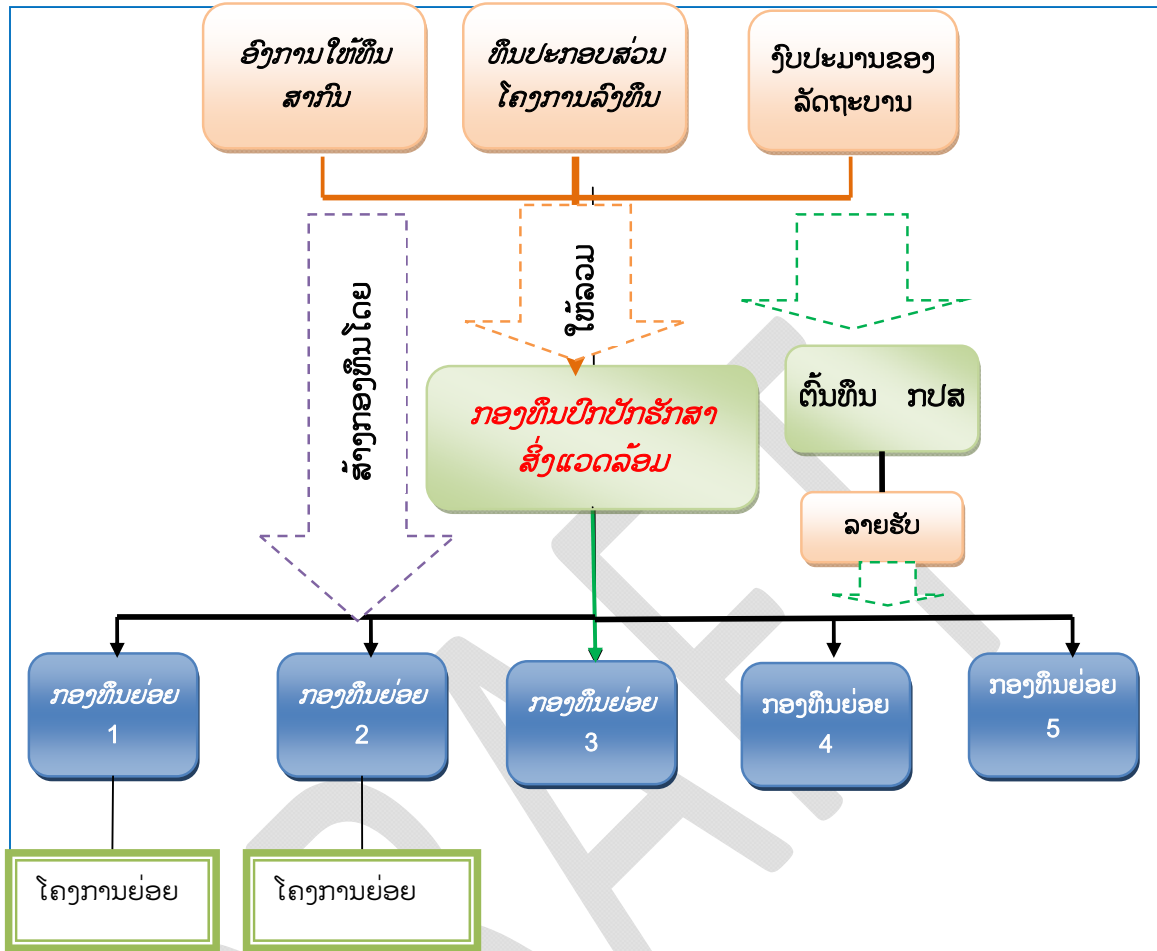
ອົງການໃຫ້ທຶນສາກົນ

ທຶນປະກອບສ່ວນໂຄງການລົງທຶນ

ງົບປະມານຂອງລັດຖະບານ

ສ້າງກອງທຶນໂດຍ

ໃຫ້ລວມ

ກອງທຶນປົກປັກຮັກສາສິ່ງແວດລ້ອມ

ຕົ້ນທຶນ ກປສ

ລາຍຮັບ

ກອງທຶນຍ່ອຍ 1

ກອງທຶນຍ່ອຍ 2

ກອງທຶນຍ່ອຍ 3

ກອງທຶນຍ່ອຍ 4

ກອງທຶນຍ່ອຍ 5

ໂຄງການຍ່ອຍ

ໂຄງການຍ່ອຍ